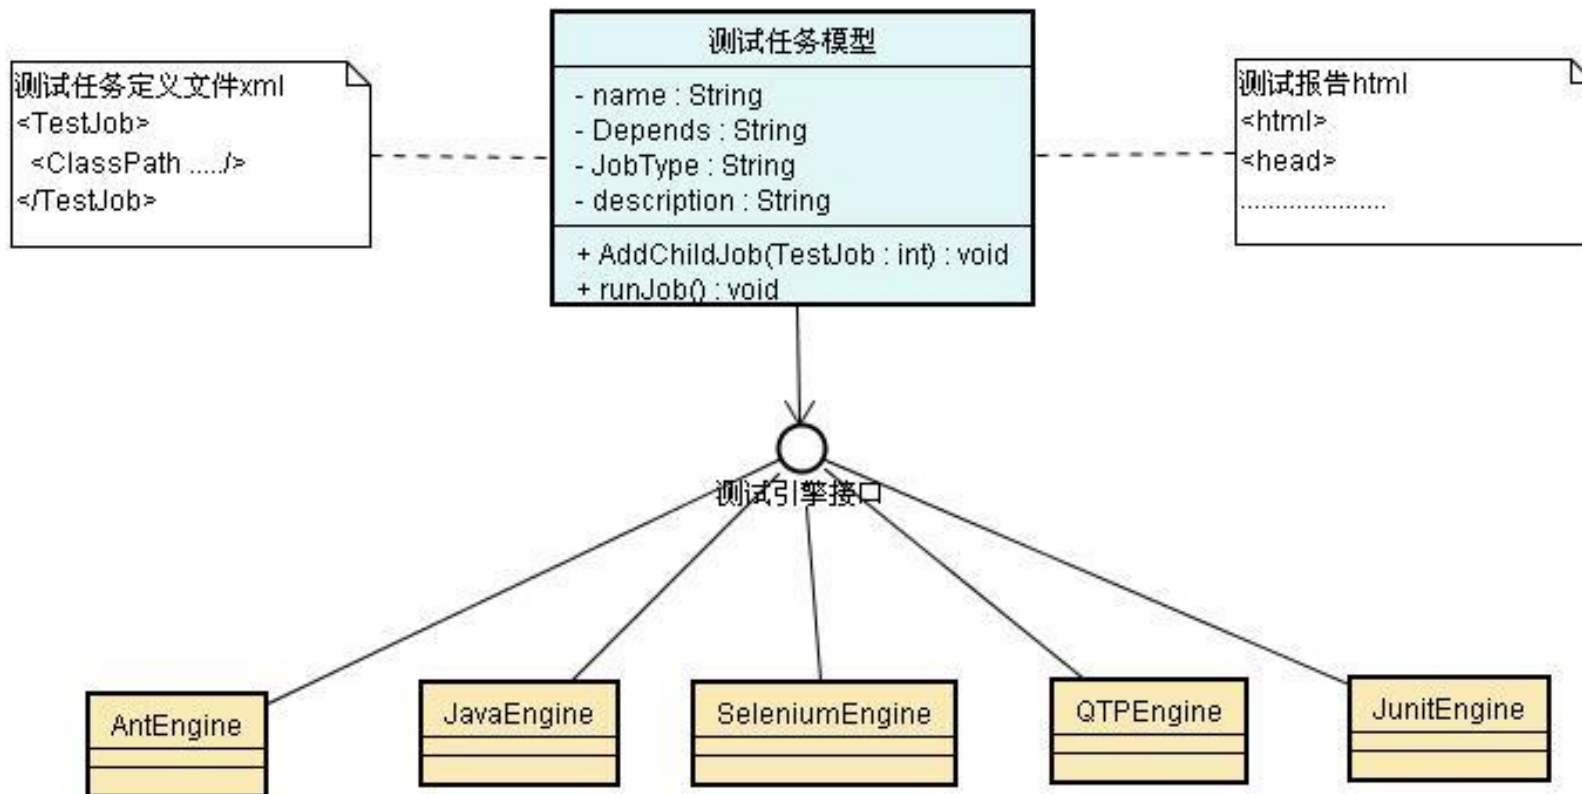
测试任务模型
- name : String
- Depends : String
- JobType : String
- description : String
+ AddChildJob(TestJob : int) : void
+ runJob() : void

测试任务定义文件xml
<TestJob>
<ClassPath ...../>
</TestJob>

测试报告html
<html>
<head>
....................

测试引擎接口

AntEngine

JavaEngine

SeleniumEngine

QTPEngine

JunitEngine